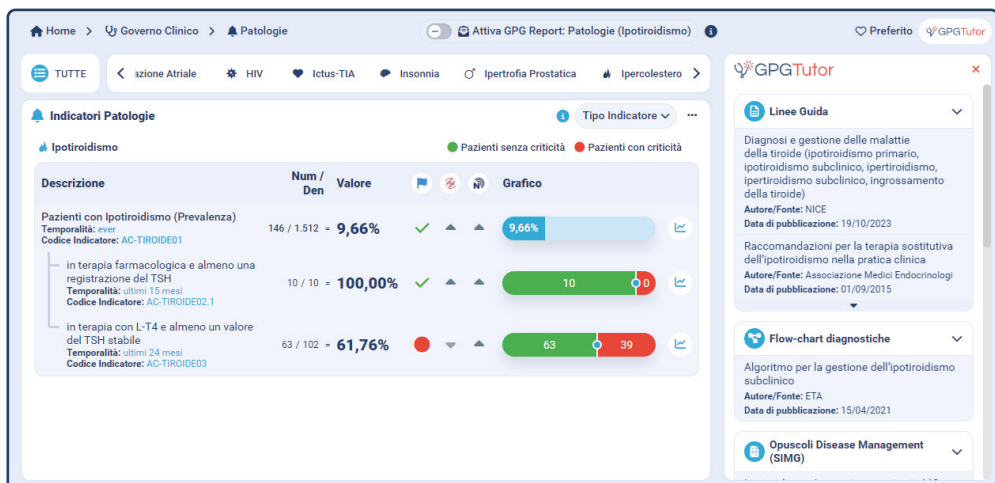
Home > Governo Clinico > Patologie

Attiva GPG Report: Patologie (Ipotiroidismo)

Preferito GPGTutor

TUTTE < zazione Atriale HIV Ictus-TIA Insonnia Ipertrofia Prostatica Ipercolestero >

Indicatori Patologie

Tipo Indicatore

Ipotiroidismo

Pazienti senza criticità Pazienti con criticità

| Descrizione | Num / Den | Valore | | | | Grafico |
|---|---|---|---|---|---|---|
| Pazienti con Ipotiroidismo (Prevalenza) Temporalità: ever Codice Indicatore: AC-TIROIDE01 | 146 / 1.512 = | 9,66% | | | | 9,66% |
| in terapia farmacologica e almeno una registrazione del TSH Temporalità: ultimi 15 mesi Codice Indicatore: AC-TIROIDE02.1 | 10 / 10 = | 100,00% | | | | 10 0 |
| in terapia con L-T4 e almeno un valore del TSH stabile Temporalità: ultimi 24 mesi Codice Indicatore: AC-TIROIDE03 | 63 / 102 = | 61,76% | | | | 63 39 |

GPGTutor ×

Linee Guida

Diagnosi e gestione delle malattie della tiroide (ipotiroidismo primario, ipotiroidismo subclinico, ipertiroidismo, ipertiroidismo subclinico, ingrossamento della tiroide)
Autore/Fonte: NICE
Data di pubblicazione: 19/10/2023

Raccomandazioni per la terapia sostitutiva dell'ipotiroidismo nella pratica clinica
Autore/Fonte: Associazione Medici Endocrinologi
Data di pubblicazione: 01/09/2015

Flow-chart diagnostiche

Algoritmo per la gestione dell'ipotiroidismo subclinico
Autore/Fonte: ETA
Data di pubblicazione: 15/04/2021

Opuscoli Disease Management (SIMG)

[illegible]